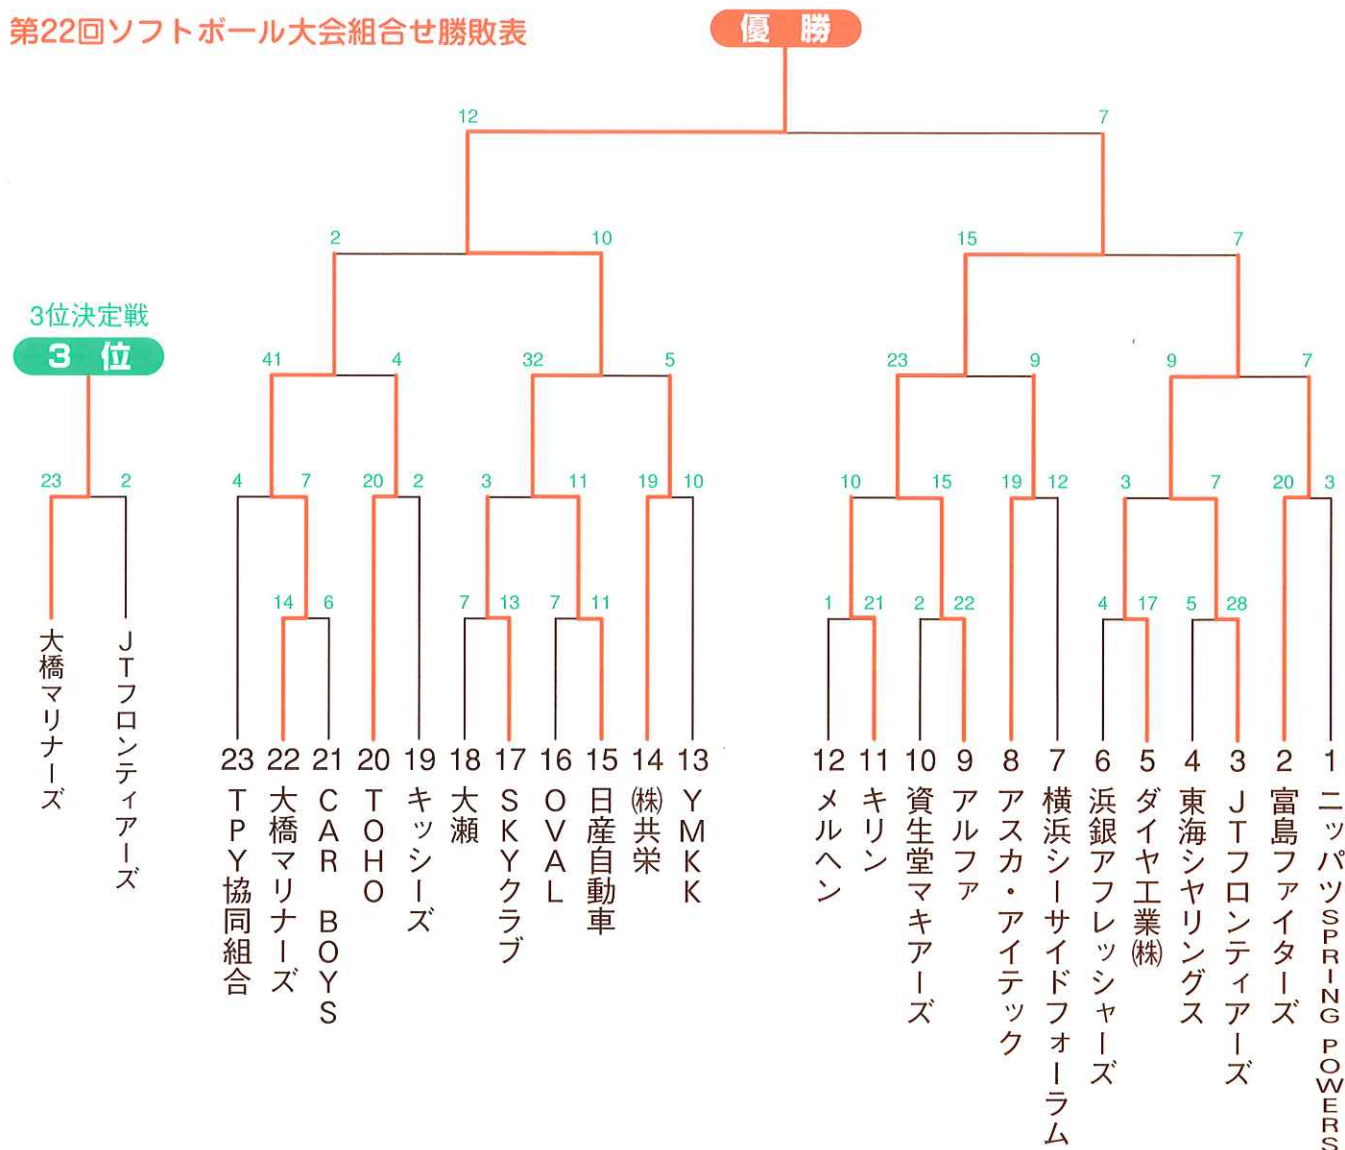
第22回ソフトボール大会組合せ勝敗表

優　勝

12　7

2　10　15　7

3位決定戦
3　位

41　4　32　5　23　9　9　7

23　2

4　7　20　2　3　11　19　10　10　15　19　12　3　7　20　3

14　6　7　13　7　11　1　21　2　22　4　17　5　28

大橋マリナーズ
JTフロンティアーズ

23 TPY協同組合
22 大橋マリナーズ
21 CAR BOYS
20 TOHO
19 キッシーズ
18 大瀬
17 SKYクラブ
16 OVAL
15 日産自動車
14 ㈱共栄
13 YMKK
12 メルヘン
11 キリン
10 資生堂マキアーズ
9 アルファ
8 アスカ・アイテック
7 横浜シーサイドフォーラム
6 浜銀アフレッシャーズ
5 ダイヤ工業㈱
4 東海シヤリングス
3 JTフロンティアーズ
2 富島ファイターズ
1 ニッパツSPRING POWERS